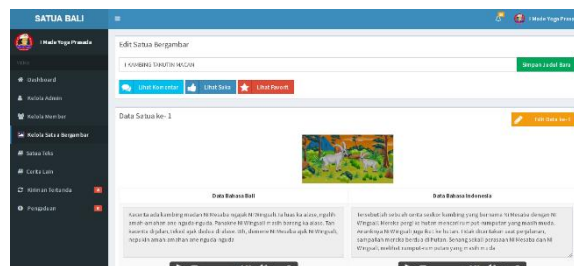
SATUA BALI

I Made Yoga Prasada

I Made Yoga Prasada

Dashboard

Kelola Admin

Kelola Member

Kelola Satua Bergambar

Satua Teks

Cerita Lain

Kiriman Satuala

Pengaduan

Edit Satua Bergambar

I KAMBING TAKUTIN MACAN

Simpan Judul Baru

Lihat Komentar

Lihat Suka

Lihat Favorit

Data Satua ke- 1

Edit Data ke- 1

Data Bahasa Bali

Data Bahasa Indonesia

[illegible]

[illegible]